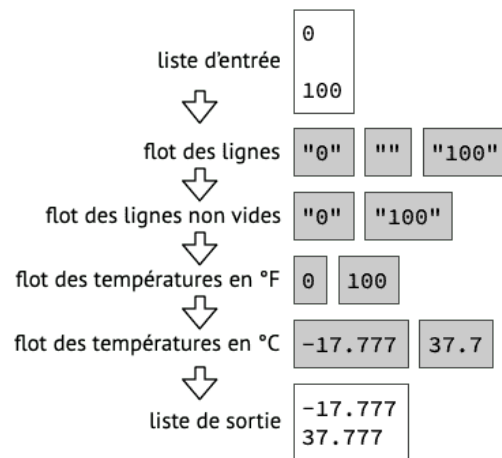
liste d'entrée

0

100

flot des lignes

"0" | "" | "100"

flot des lignes non vides

"0" | "100"

flot des températures en °F

0 | 100

flot des températures en °C

-17.777 | 37.7

liste de sortie

-17.777
37.777